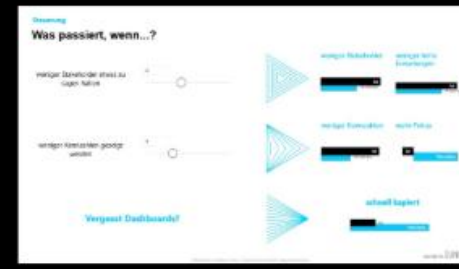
Steuerung
Was passiert, wenn...?

weniger Stakeholder etwas zu sagen hätten

weniger Kennzahlen gezeigt werden

Vergesst Dashboards?

weniger Meetings

weniger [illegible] Entscheidungen

weniger Komplexität

mehr Fokus

schnell kopiert

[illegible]